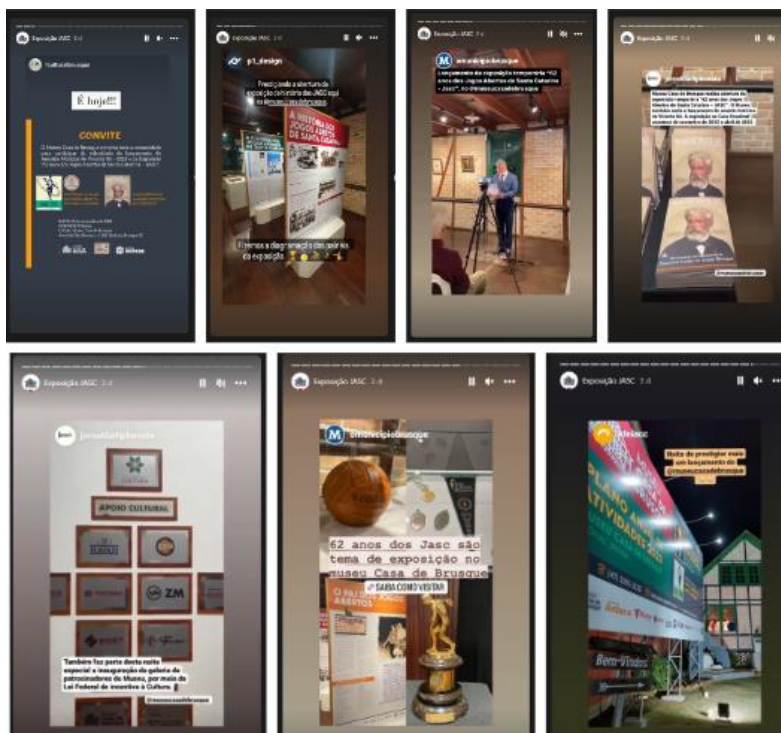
Exposição JASC 3 d

É hoje!

CONVITE

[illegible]

Exposição JASC 3 d

p1_design

Prestigiando a abertura da exposição temporária aqui no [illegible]

A HISTÓRIA DOS JOGOS ABERTOS DE SANTA CATARINA

Fizemos a diagramação dos painéis da exposição

Exposição JASC 3 d

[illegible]

Lançamento da exposição temporária "62 anos dos Jogos Abertos de Santa Catarina - Jasc", no @museucasadebrusque

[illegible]

Museu Casa de Brusque realiza abertura de exposição temporária e "62 anos dos Jogos Abertos de Santa Catarina – JASC". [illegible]

@museucasadebrusque

Exposição JASC 3 d

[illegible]

APOIO CULTURAL

ZM

Também faz parte desta noite especial a inauguração da galeria de patrocinadores do Museu, por meio da Lei Federal de Incentivo à Cultura.

@museucasadebrusque

Exposição JASC 3 d

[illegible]

62 anos dos Jasc são tema de exposição no museu Casa de Brusque

SAIBA COMO VISITAR

Exposição JASC 3 d

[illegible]

Noite de prestigiar mais um lançamento do @museucasadebrusque

PLANO ANUAL DE ATIVIDADES 2023

Bem-Vindos